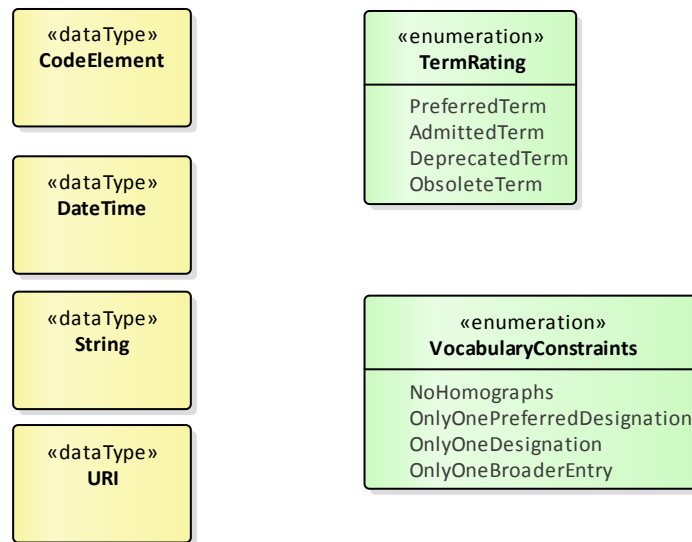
«dataType»
CodeElement

«dataType»
DateTime

«dataType»
String

«dataType»
URI

«enumeration»
TermRating

PreferredTerm
AdmittedTerm
DeprecatedTerm
ObsoleteTerm

«enumeration»
VocabularyConstraints

NoHomographs
OnlyOnePreferredDesignation
OnlyOneDesignation
OnlyOneBroaderEntry